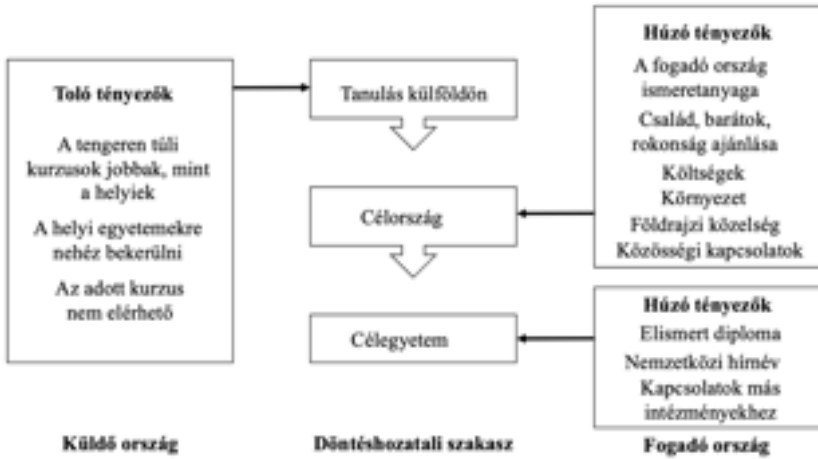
Toló tényezők

A tengeren túli kurzusok jobbak, mint a helyiek

A helyi egyetemekre nehéz bekerülni

Az adott kurzus nem elérhető

Tanulás külföldön

Célország

Célegyetem

Húzó tényezők

A fogadó ország ismeretanyaga

Család, barátok, rokonság ajánlása

Költségek

Környezet

Földrajzi közelség

Közösségi kapcsolatok

Húzó tényezők

Elismert diploma

Nemzetközi hírnév

Kapcsolatok más intézményekhez

Küldő ország

Döntéshozatali szakasz

Fogadó ország